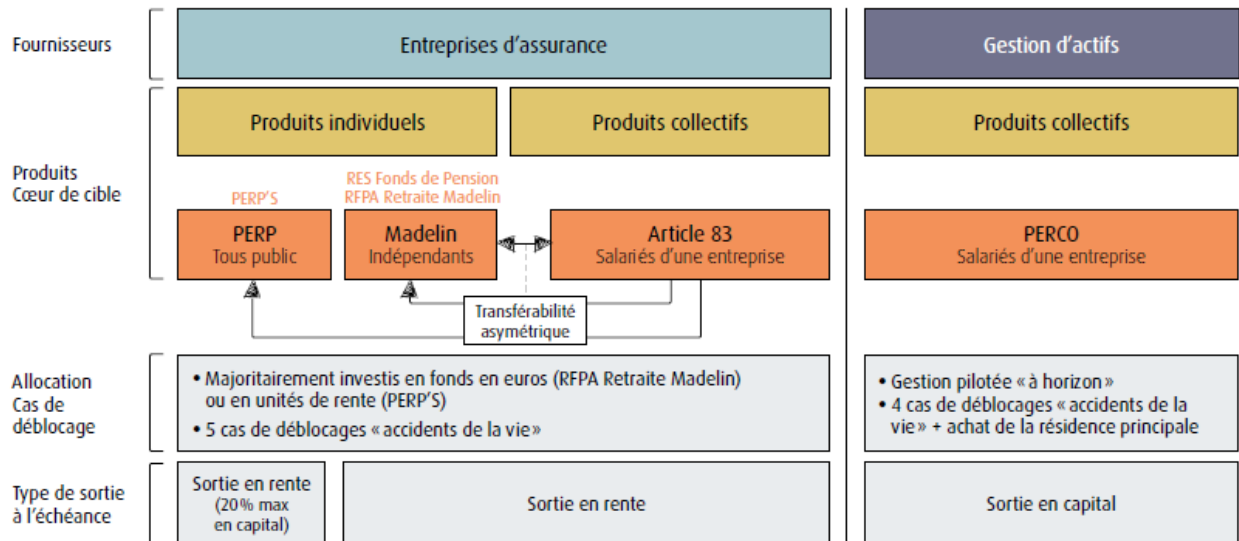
Fournisseurs

Entreprises d'assurance

Gestion d'actifs

Produits Cœur de cible

Produits individuels

Produits collectifs

Produits collectifs

PERP'S

RES Fonds de Pension
RFPA Retraite Madelin

PERP
Tous public

Madelin
Indépendants

Article 83
Salariés d'une entreprise

PERCO
Salariés d'une entreprise

Transférabilité asymétrique

Allocation Cas de déblocage

• Majoritairement investis en fonds en euros (RFPA Retraite Madelin) ou en unités de rente (PERP'S)
• 5 cas de déblocages « accidents de la vie »

• Gestion pilotée « à horizon »
• 4 cas de déblocages « accidents de la vie » + achat de la résidence principale

Type de sortie à l'échéance

Sortie en rente (20% max en capital)

Sortie en rente

Sortie en capital